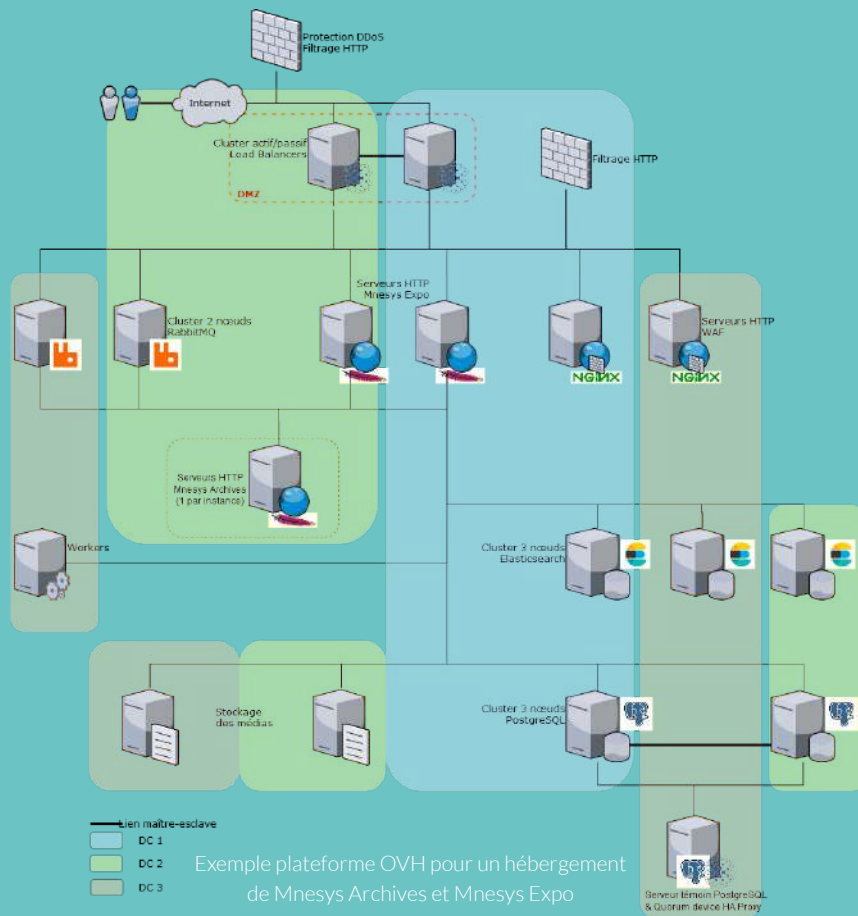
Protection DDoS
Filtrage HTTP

Internet

Cluster actif/passif
Load Balancers

DMZ

Filtrage HTTP

Cluster 2 nœuds
RabbitMQ

Serveurs HTTP
Mnesys Expo

NGINX

NGINX

Serveurs HTTP
WAF

Serveurs HTTP
Mnesys Archives
(1 par instance)

Workers

Cluster 3 nœuds
Elasticsearch

Stockage
des médias

Cluster 3 nœuds
PostgreSQL

Lien maître-esclave
DC 1
DC 2
DC 3

Exemple plateforme OVH pour un hébergement de Mnesys Archives et Mnesys Expo

Serveur témoin PostgreSQL
& Quorum device HA Proxy